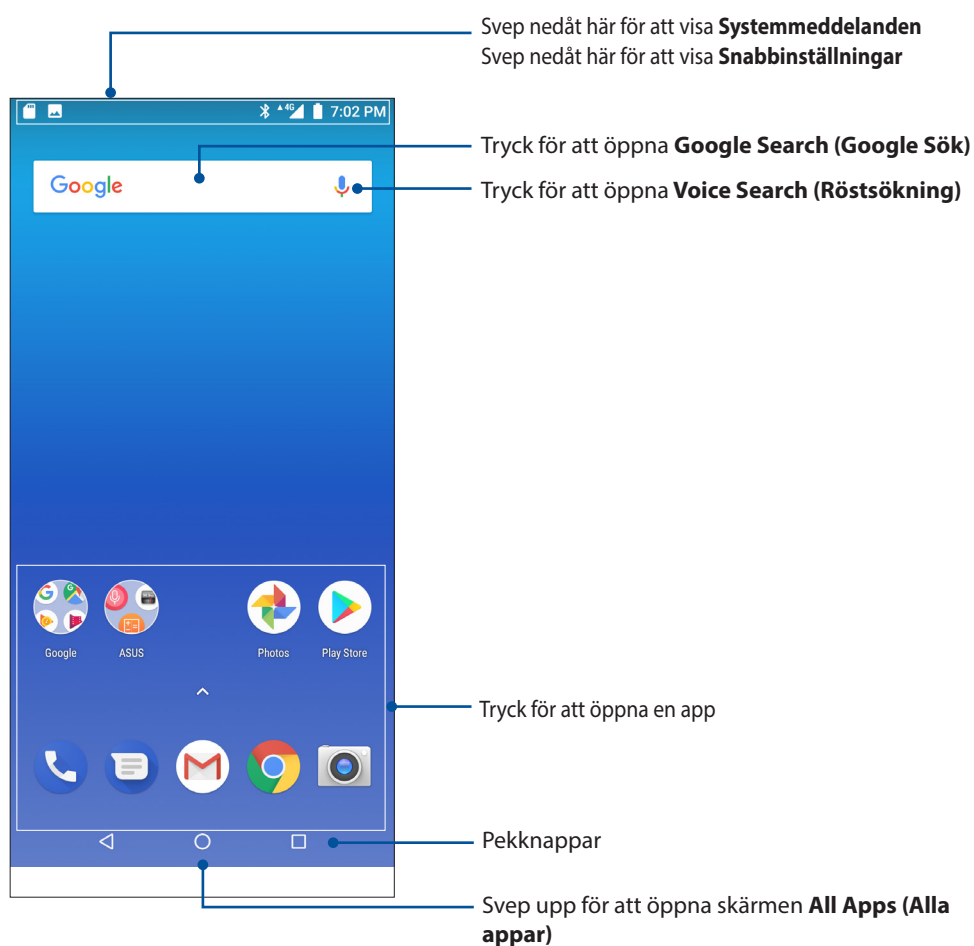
Svep nedåt här för att visa **Systemmeddelanden**
Svep nedåt här för att visa **Snabbinställningar**

4G 7:02 PM

Google

Tryck för att öppna **Google Search (Google Sök)**

Tryck för att öppna **Voice Search (Röstsökning)**

Google ASUS Photos Play Store

Tryck för att öppna en app

Pekknappar

Svep upp för att öppna skärmen **All Apps (Alla appar)**